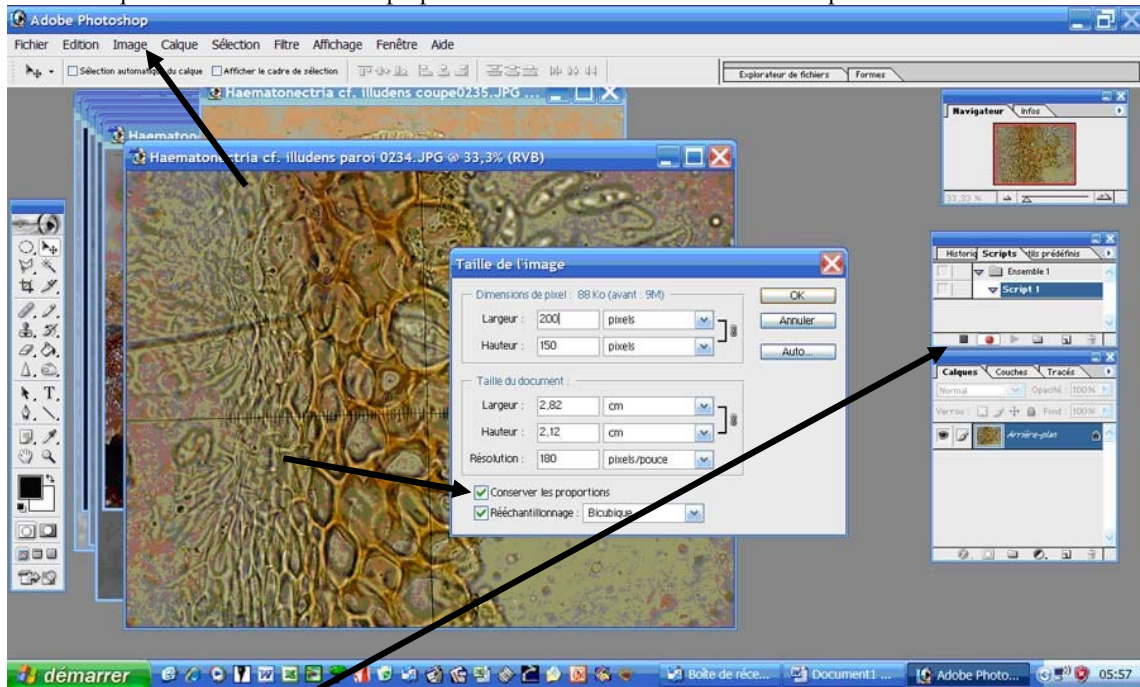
Adobe Photoshop

Fichier Edition Image Calque Sélection Filtre Affichage Fenêtre Aide

Sélection automatique du calque Afficher le cadre de sélection

Explorateur de fichiers Formes

Haematonectria cf. illudens coupe0235.JPG ...

Haematon

Haematonectria cf. illudens paroi 0234.JPG @ 33,3% (RVB)

Navigateur Infos

33,33 %

Historique Scripts Outils prédéfinis

Ensemble 1

Script 1

Calques Couches Tracés

Normal Opacité : 100 %

Verrou : Fond : 100 %

Arrière-plan

Taille de l'image

Dimensions de pixel : 88 Ko (avant : 9M)

Largeur : 200 pixels

Hauteur : 150 pixels

OK

Annuler

Auto...

Taille du document :

Largeur : 2,82 cm

Hauteur : 2,12 cm

Résolution : 180 pixels/pouce

Conserver les proportions

Rééchantillonnage : Bicubique

démarrer

Boîte de réce...

Document1 ...

Adobe Photo...

05:57